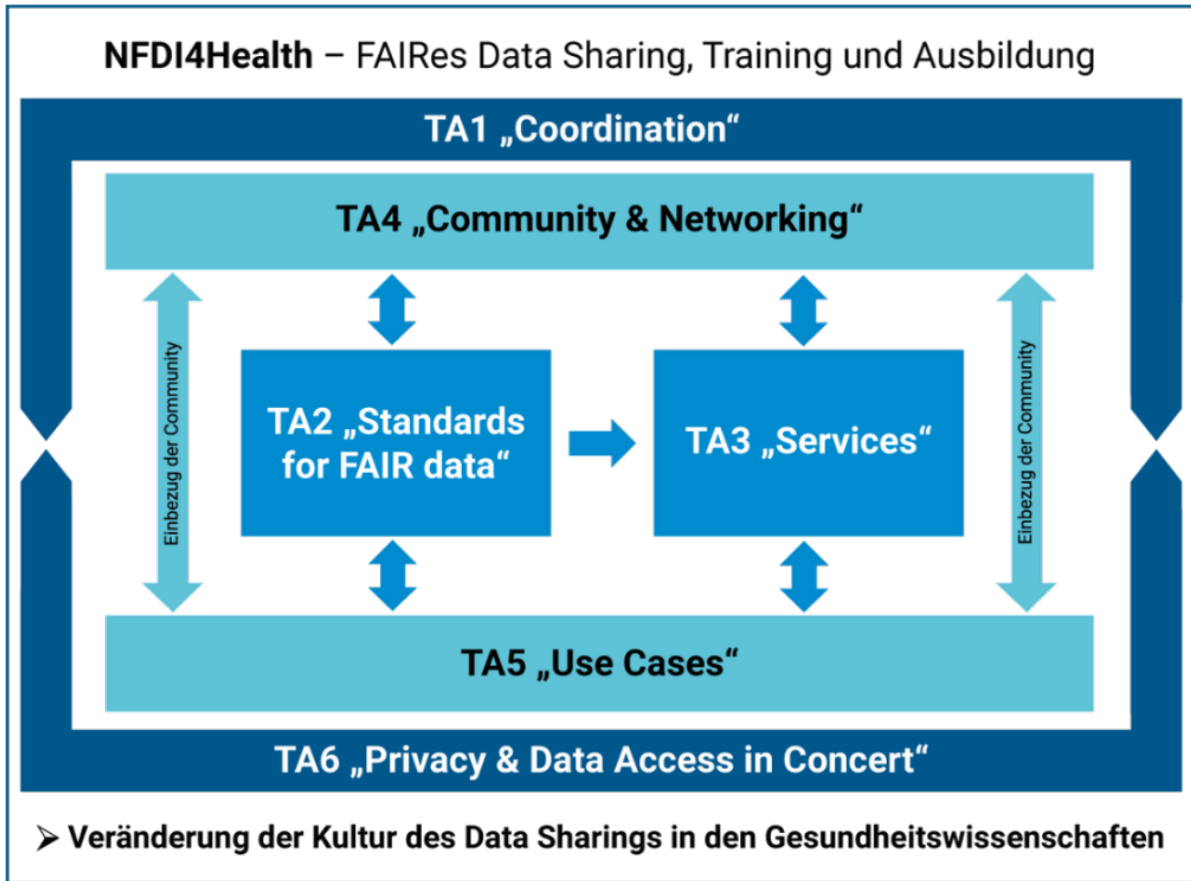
NFDI4Health – FAIRes Data Sharing, Training und Ausbildung

TA1 „Coordination“

TA4 „Community & Networking“

Einbezug der Community

TA2 „Standards for FAIR data“

TA3 „Services“

Einbezug der Community

TA5 „Use Cases“

TA6 „Privacy & Data Access in Concert“

➢ Veränderung der Kultur des Data Sharings in den Gesundheitswissenschaften